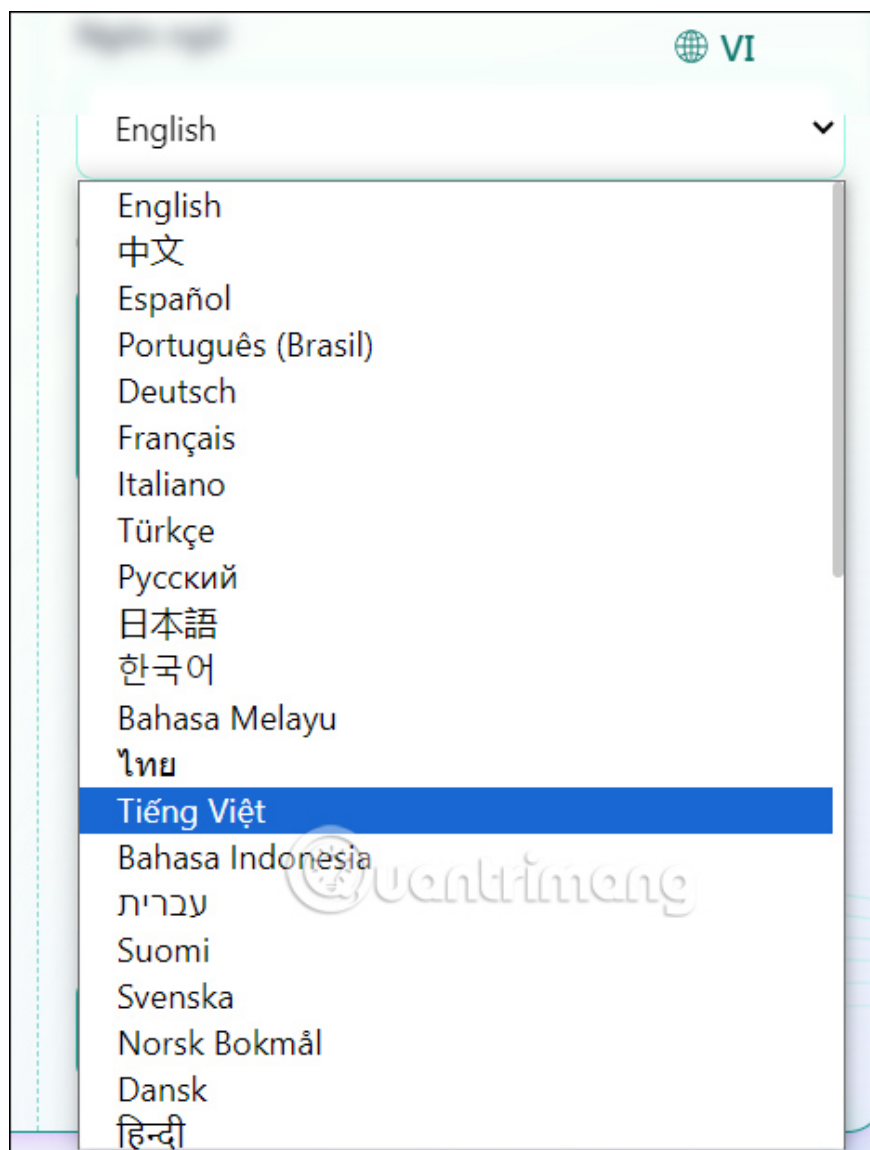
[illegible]
VI

English

English
中文
Español
Português (Brasil)
Deutsch
Français
Italiano
Türkçe
Русский
日本語
한국어
Bahasa Melayu
ไทย
Tiếng Việt
Bahasa Indonesia
עברית
Suomi
Svenska
Norsk Bokmål
Dansk
हिन्दी

quantrimang